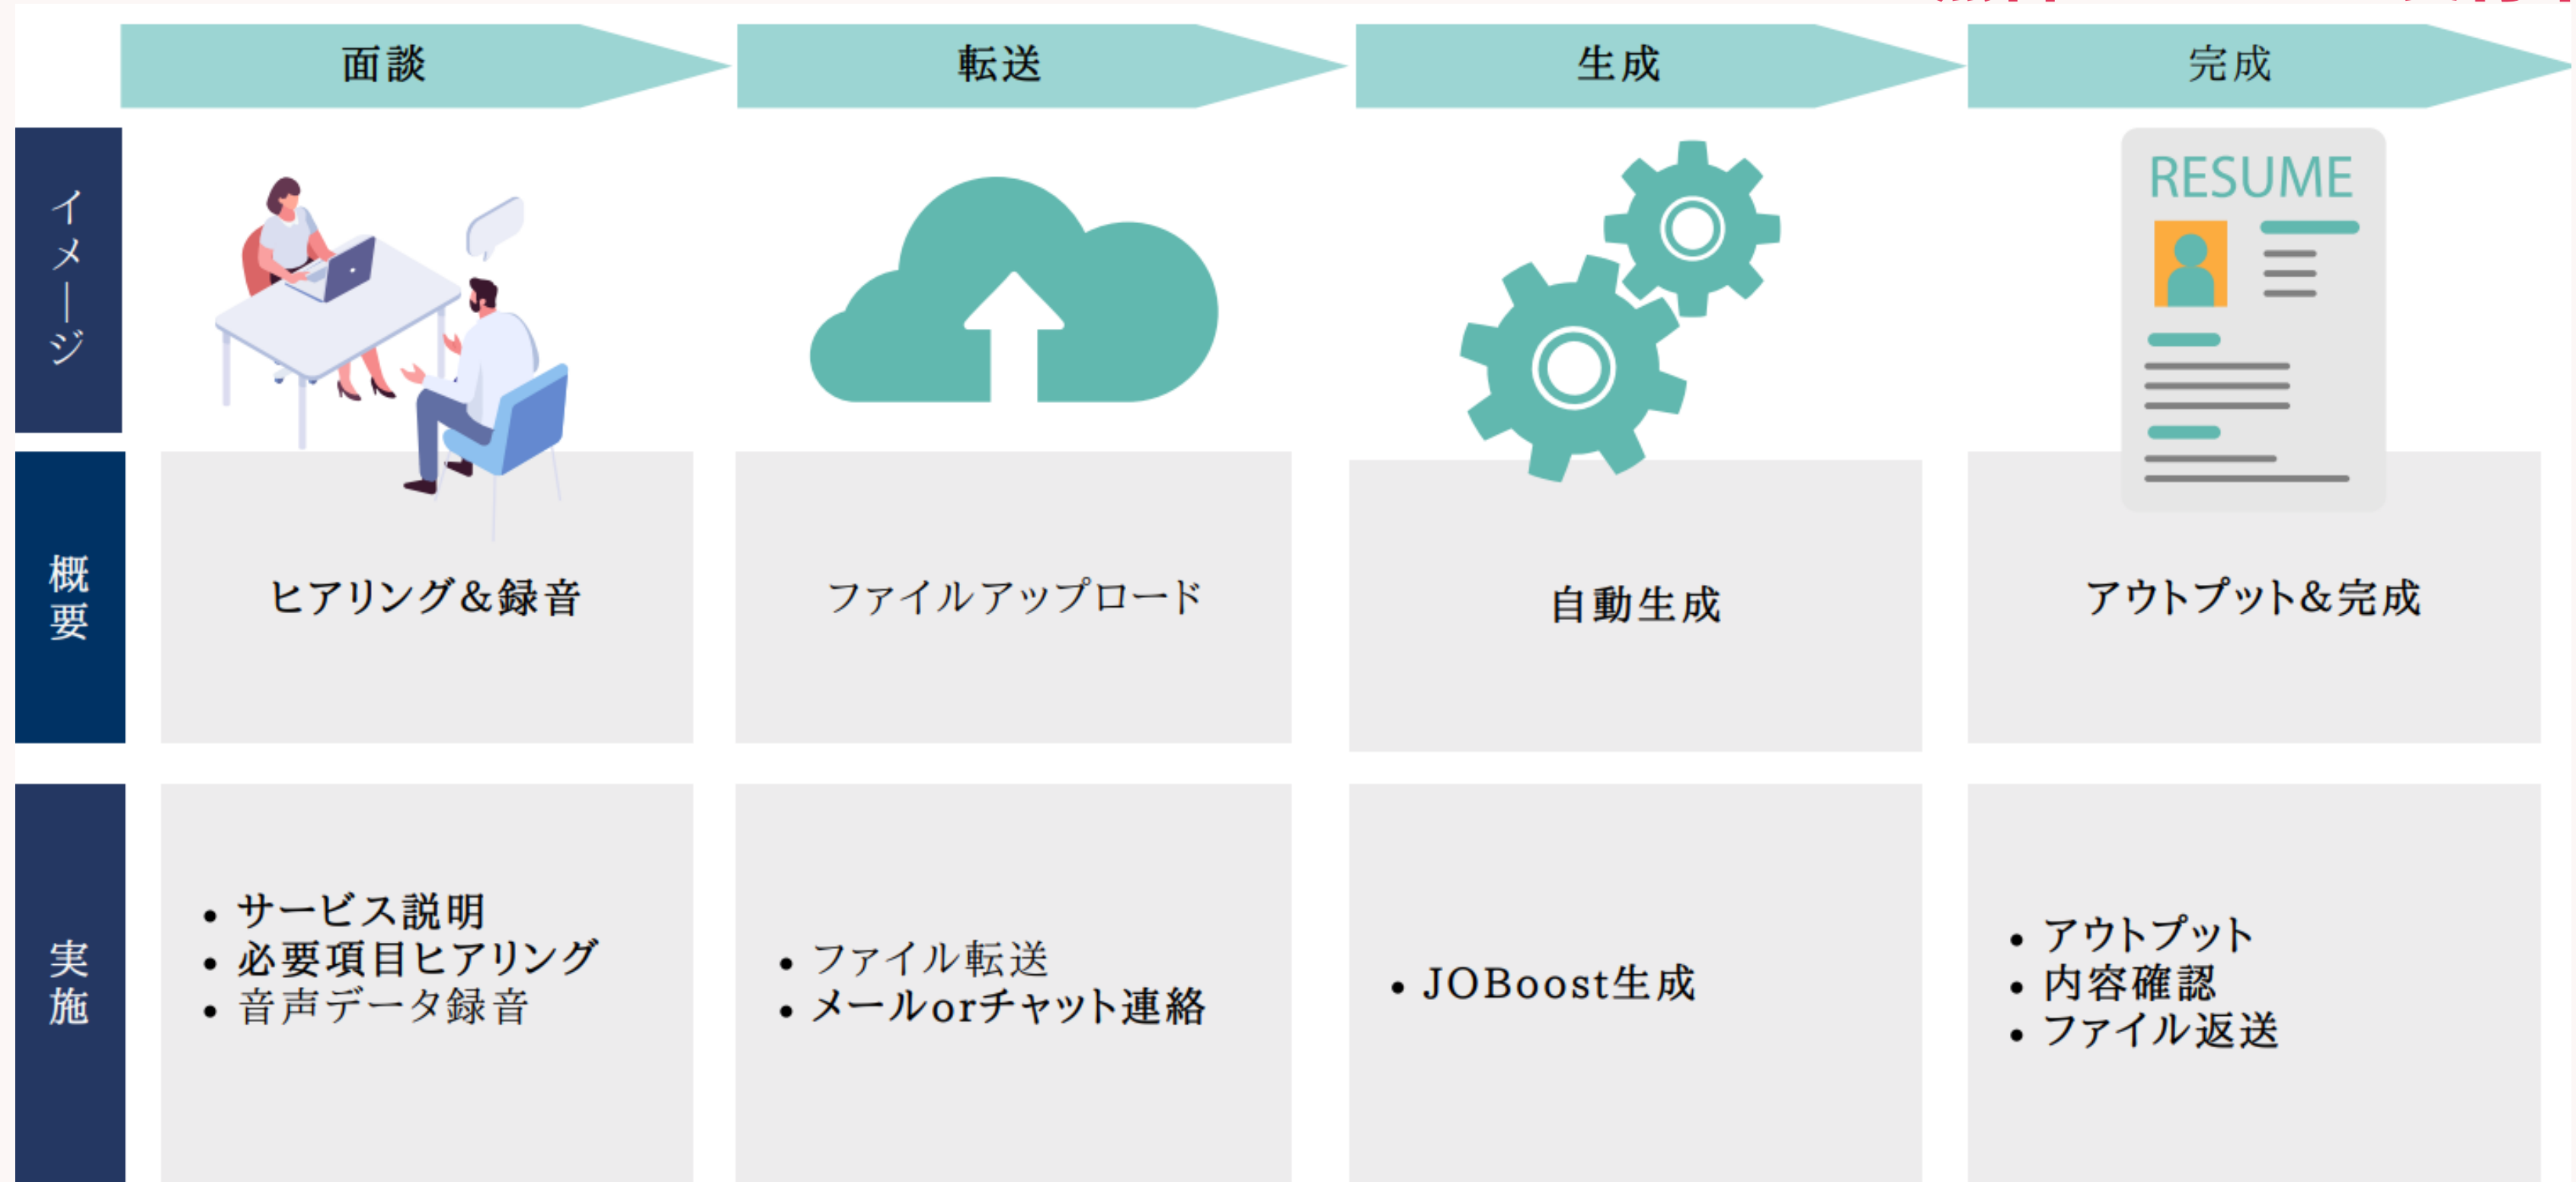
| | 面談 | 転送 | 生成 | 完成 |
|---|---|---|---|---|
| イメージ | | | | RESUME |
| 概要 | ヒアリング&録音 | ファイルアップロード | 自動生成 | アウトプット&完成 |
| 実施 | • サービス説明<br>• 必要項目ヒアリング<br>• 音声データ録音 | • ファイル転送<br>• メールorチャット連絡 | • JOBoost生成 | • アウトプット<br>• 内容確認<br>• ファイル返送 |